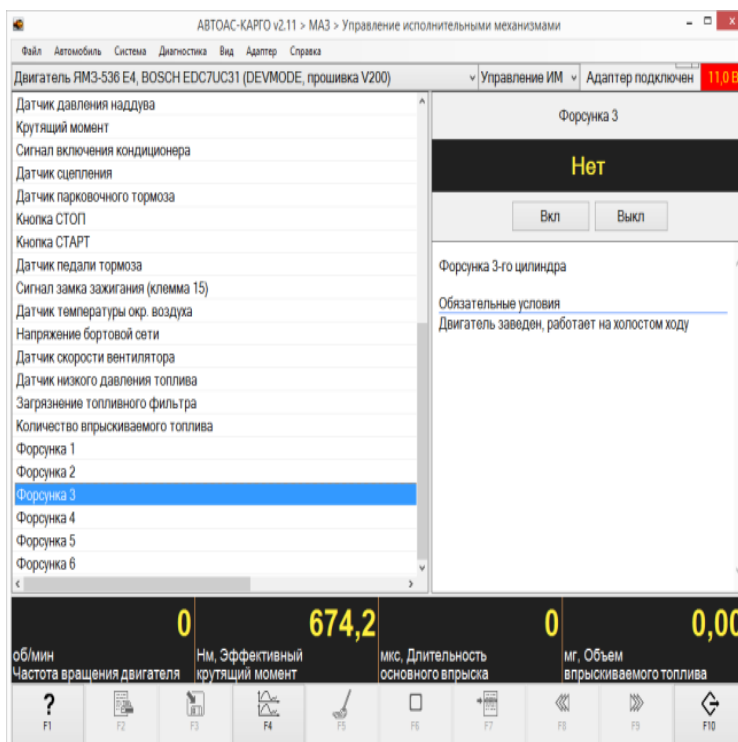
АВТОАС-КАРГО v2.11 > МАЗ > Управление исполнительными механизмами

Файл Автомобиль Система Диагностика Вид Адаптер Справка

Двигатель ЯМЗ-536 Е4, BOSCH EDC7UC31 (DEVMODE, прошивка V200)
Управление ИМ
Адаптер подключен
11,0 В

Датчик давления наддува
Крутящий момент
Сигнал включения кондиционера
Датчик сцепления
Датчик парковочного тормоза
Кнопка СТОП
Кнопка СТАРТ
Датчик педали тормоза
Сигнал замка зажигания (клемма 15)
Датчик температуры окр. воздуха
Напряжение бортовой сети
Датчик скорости вентилятора
Датчик низкого давления топлива
Загрязнение топливного фильтра
Количество впрыскиваемого топлива
Форсунка 1
Форсунка 2
Форсунка 3
Форсунка 4
Форсунка 5
Форсунка 6

Форсунка 3

Нет

Вкл
Выкл

Форсунка 3-го цилиндра

Обязательные условия
Двигатель заведен, работает на холостом ходу

0
об/мин
Частота вращения двигателя

674,2
Нм, Эффективный крутящий момент

0
мкс, Длительность основного впрыска

0,00
мг, Объем впрыскиваемого топлива

F1 F2 F3 F4 F5 F6 F7 F8 F9 F10